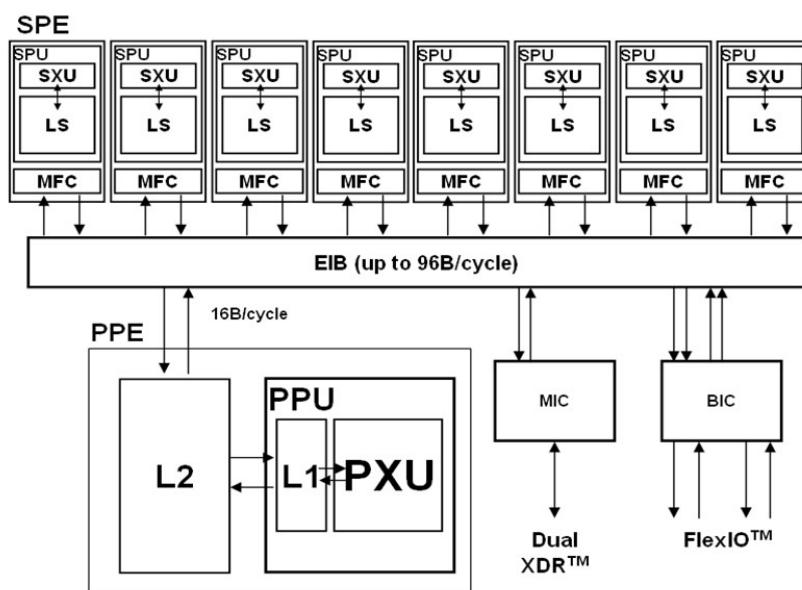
SPE

SPU
SXU
LS
MFC

SPU
SXU
LS
MFC

SPU
SXU
LS
MFC

SPU
SXU
LS
MFC

SPU
SXU
LS
MFC

SPU
SXU
LS
MFC

SPU
SXU
LS
MFC

SPU
SXU
LS
MFC

EIB (up to 96B/cycle)

16B/cycle

PPE

L2

PPU
L1
PXU

MIC

BIC

Dual XDR$^{TM}$

FlexIO$^{TM}$